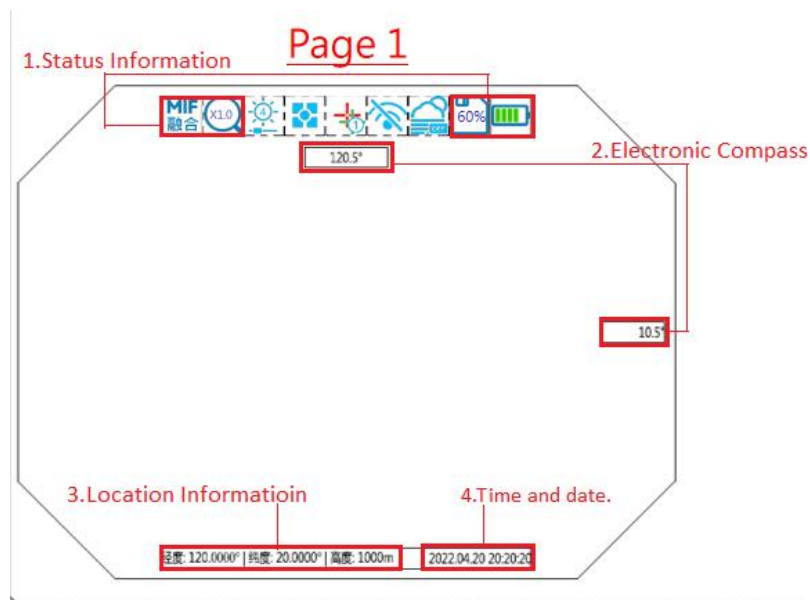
Page 1

1.Status Information

MIF 融合

X1.0

4

1

OFF

60%

120.5°

2.Electronic Compass

10.5°

3.Location Informatioin

4.Time and date.

经度: 120.0000° | 纬度: 20.0000° | 高度: 1000m

2022.04.20 20:20:20